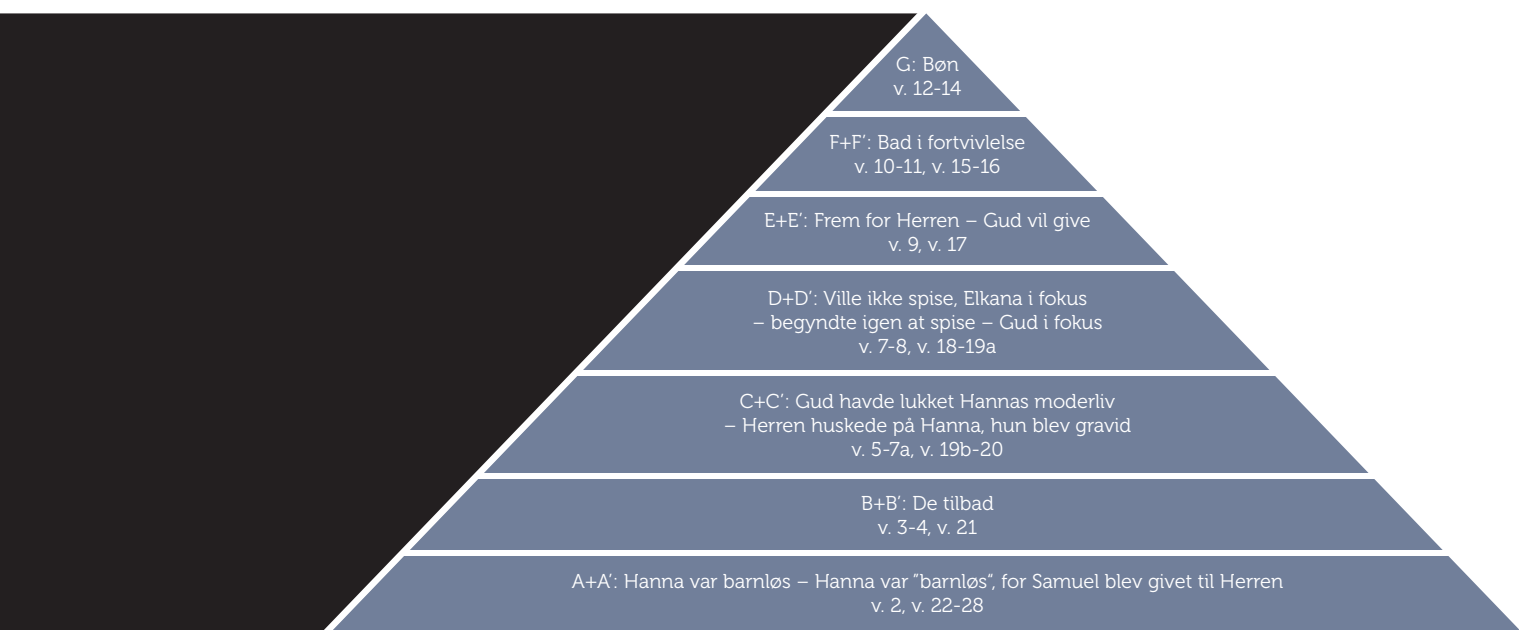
G: Bøn
v. 12-14

F+F': Bad i fortvivlelse
v. 10-11, v. 15-16

E+E': Frem for Herren – Gud vil give
v. 9, v. 17

D+D': Ville ikke spise, Elkana i fokus
– begyndte igen at spise – Gud i fokus
v. 7-8, v. 18-19a

C+C': Gud havde lukket Hannas moderliv
– Herren huskede på Hanna, hun blev gravid
v. 5-7a, v. 19b-20

B+B': De tilbad
v. 3-4, v. 21

A+A': Hanna var barnløs – Hanna var "barnløs", for Samuel blev givet til Herren
v. 2, v. 22-28